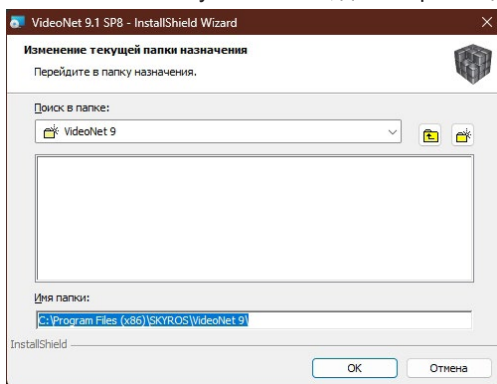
VideoNet 9.1 SP8 - InstallShield Wizard

Изменение текущей папки назначения

Перейдите в папку назначения.

Поиск в папке:

VideoNet 9

Имя папки:

C:\Program Files (x86)\SKYROS\VideoNet 9\

InstallShield

OK

Отмена